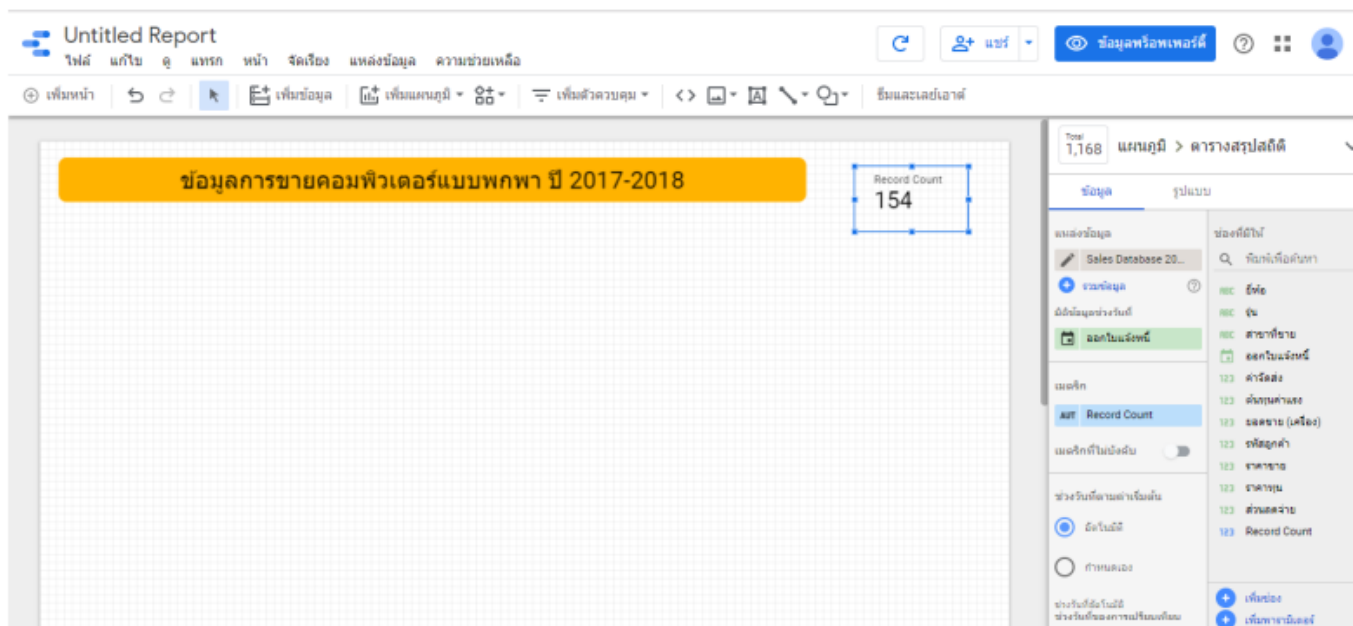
Untitled Report
ไฟล์ แก้ไข ดู แทรก หน้า จัดเรียง แหล่งข้อมูล ความช่วยเหลือ

แชร์
ข้อมูลพร้อมเพอร์ดี้

เพิ่มหน้า
เพิ่มข้อมูล
เพิ่มแผนภูมิ
เพิ่มตัวควบคุม
ธีมและเลย์เอาต์

ข้อมูลการขายคอมพิวเตอร์แบบพกพา ปี 2017-2018

Record Count
154

Total
1,168
แผนภูมิ > ตารางสรุปสถิติ

ข้อมูล
รูปแบบ

แหล่งข้อมูล
Sales Database 20...
รวมข้อมูล
มิติข้อมูลช่วงวันที่
ออกใบแจ้งหนี้

เมตริก
AUT Record Count
เมตริกที่ไม่บังคับ

ช่วงวันที่ตามค่าเริ่มต้น
อัตโนมัติ
กำหนดเอง

ช่วงวันที่อัตโนมัติ
ช่วงวันที่ของการเปรียบเทียบ

ช่องที่มีให้
พิมพ์เพื่อค้นหา
ABC ยี่ห้อ
ABC รุ่น
ABC สาขาที่ขาย
ออกใบแจ้งหนี้
123 ค่าจัดส่ง
123 ต้นทุนค่าแรง
123 ยอดขาย (เครื่อง)
123 รหัสลูกค้า
123 ราคาขาย
123 ราคาทุน
123 ส่วนลดจ่าย
123 Record Count

เพิ่มช่อง
เพิ่มพารามิเตอร์